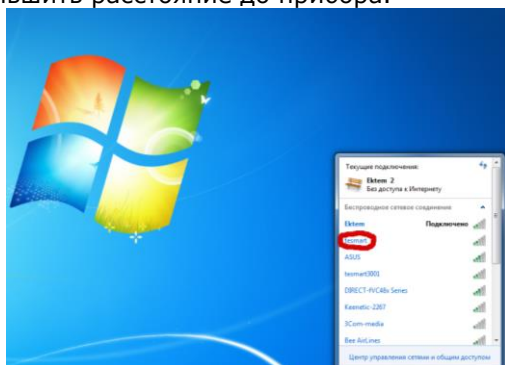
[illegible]ьшить расстояние до прибора.

Текущие подключения:

Ektem 2
Без доступа к Интернету

Беспроводное сетевое соединение

Ektem Подключено

teomart

ASUS

teomart3001

DIRECT-fVC48x Series

Keenetic-2287

3Com-media

Bee AirLines

Центр управления сетями и общим доступом